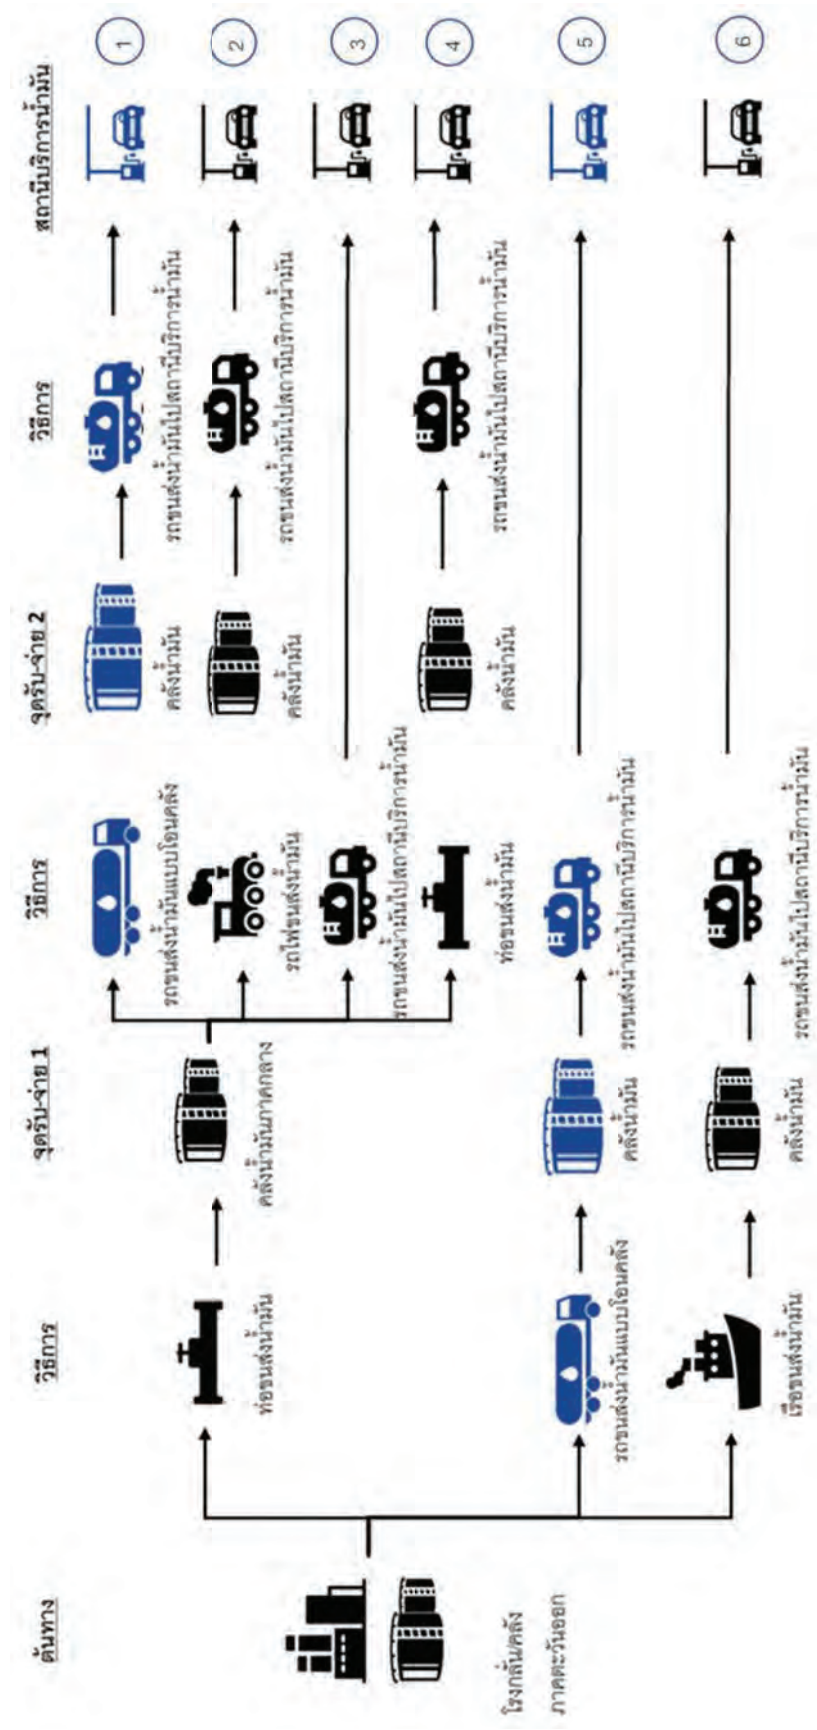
ต้นทาง

โรงกลั่นคลัง ภาคตะวันออก

วิธีการ

ท่อขนส่งน้ำมัน

รถขนส่งน้ำมันแบบโอนคลัง

เรือขนส่งน้ำมัน

จุดรับ-จ่าย 1

คลังน้ำมันภาคกลาง

คลังน้ำมัน

คลังน้ำมัน

วิธีการ

รถขนส่งน้ำมันแบบโอนคลัง

รถไฟขนส่งน้ำมัน

รถขนส่งน้ำมันไปสถานีบริการน้ำมัน

ท่อขนส่งน้ำมัน

รถขนส่งน้ำมันไปสถานีบริการน้ำมัน

รถขนส่งน้ำมันไปสถานีบริการน้ำมัน

จุดรับ-จ่าย 2

คลังน้ำมัน

คลังน้ำมัน

คลังน้ำมัน

วิธีการ

รถขนส่งน้ำมันไปสถานีบริการน้ำมัน

รถขนส่งน้ำมันไปสถานีบริการน้ำมัน

รถขนส่งน้ำมันไปสถานีบริการน้ำมัน

สถานีบริการน้ำมัน

1

2

3

4

5

6